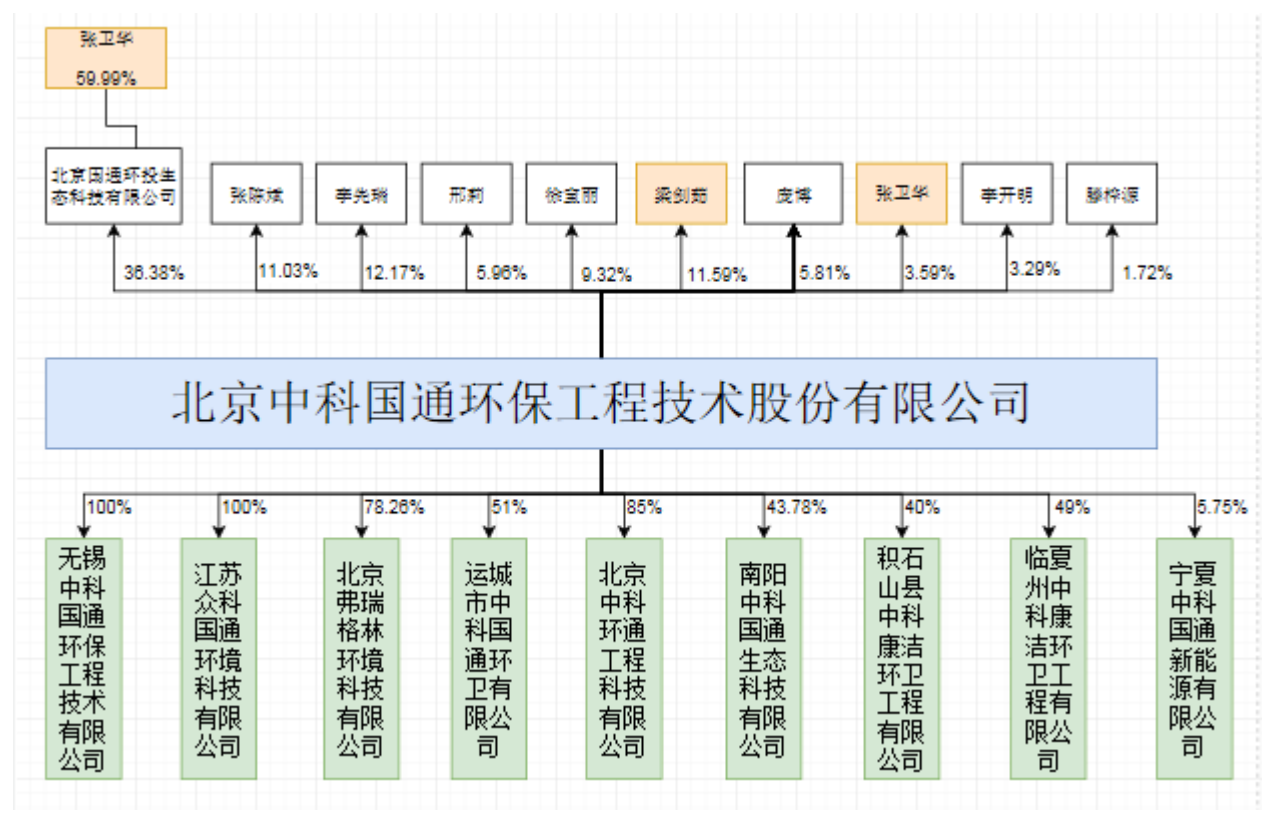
张卫华

59.99%

北京国通环投生态科技有限公司

张陈斌

李先瑞

邢莉

徐宣丽

梁剑茹

庞博

张卫华

李开明

滕梓源

36.38%

11.03%

12.17%

5.96%

9.32%

11.59%

5.81%

3.59%

3.29%

1.72%

北京中科国通环保工程技术股份有限公司

100%

100%

78.26%

51%

85%

43.78%

40%

49%

5.75%

无锡中科国通环保工程技术有限公司

江苏众科国通环境科技有限公司

北京弗瑞格林环境科技有限公司

运城市中科国通环卫有限公司

北京中科环通工程科技有限公司

南阳中科国通生态科技有限公司

积石山县中科康洁环卫工程有限公司

临夏州中科康洁环卫工程有限公司

宁夏中科国通新能源有限公司